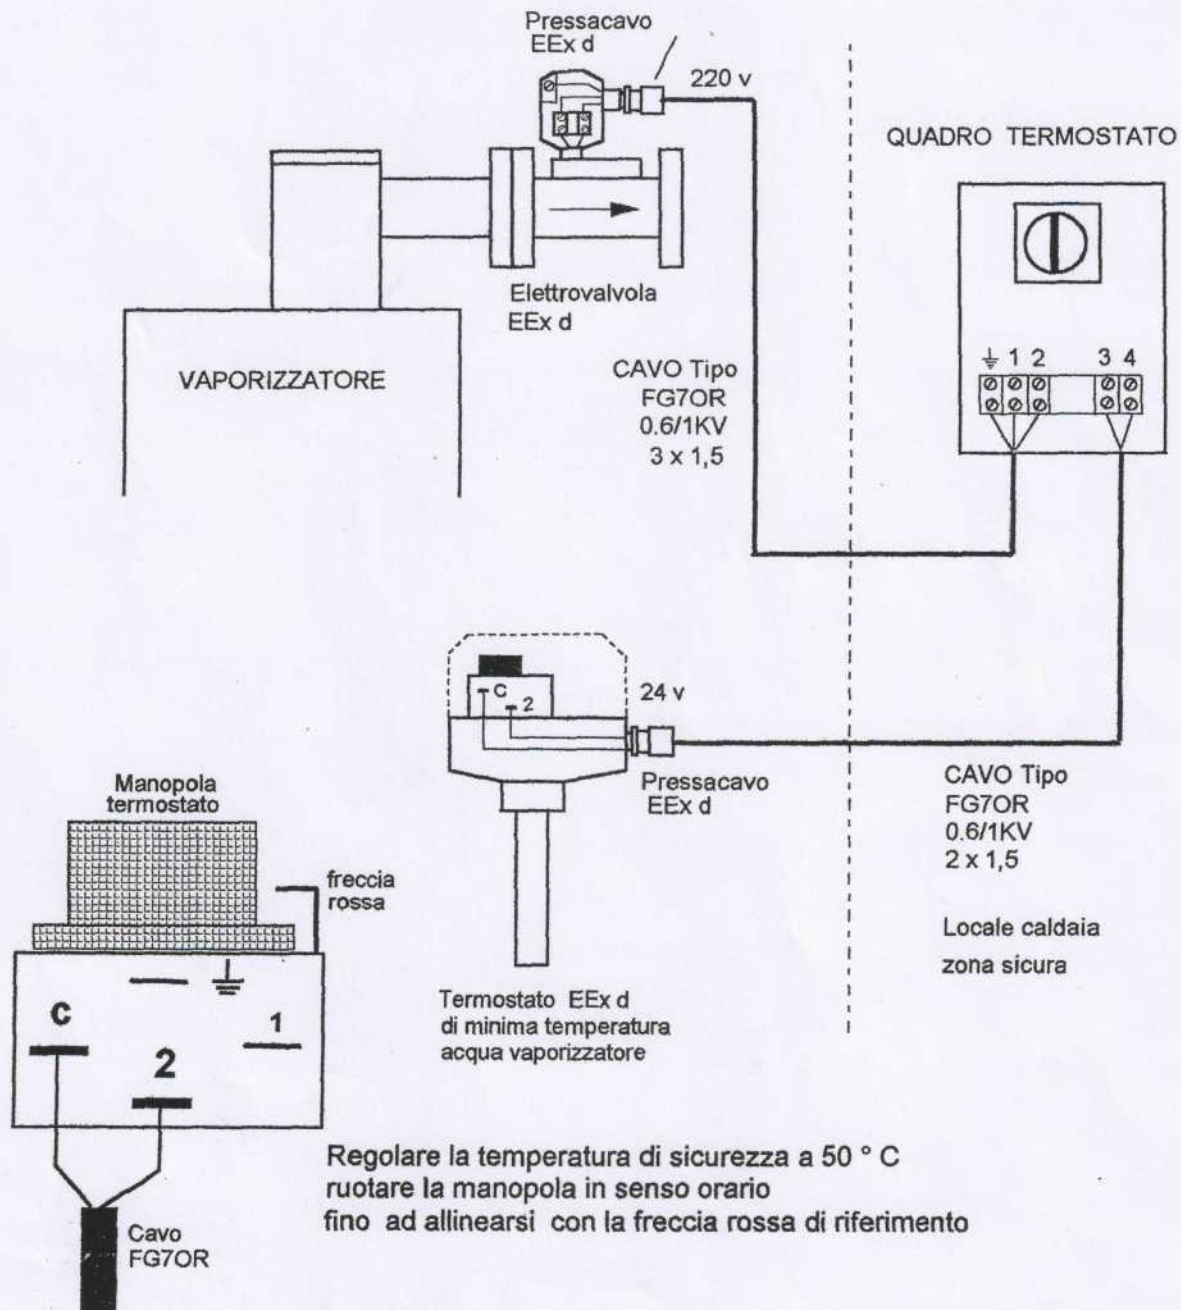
Pressacavo
EEx d

220 v

QUADRO TERMOSTATO

Elettrovalvola
EEx d

VAPORIZZATORE

CAVO Tipo
FG7OR
0.6/1KV
3 x 1,5

⏚ 1 2 3 4

24 v

C
2

Pressacavo
EEx d

CAVO Tipo
FG7OR
0.6/1KV
2 x 1,5

Locale caldaia
zona sicura

Manopola
termostato

freccia
rossa

⏚

C

1

2

Termostato EEx d
di minima temperatura
acqua vaporizzatore

Regolare la temperatura di sicurezza a 50 ° C
ruotare la manopola in senso orario
fino ad allinearsi con la freccia rossa di riferimento

Cavo
FG7OR